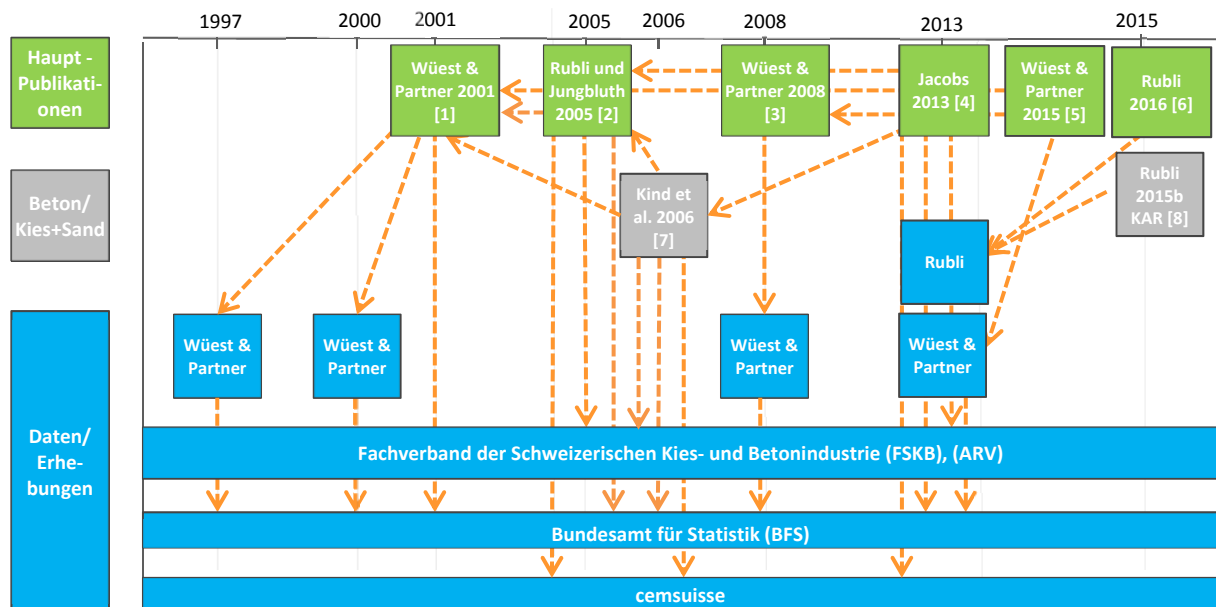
1997 2000 2001 2005 2006 2008 2013 2015

Haupt - Publikationen

Wüest & Partner 2001 [1]

Rubli und Jungbluth 2005 [2]

Wüest & Partner 2008 [3]

Jacobs 2013 [4]

Wüest & Partner 2015 [5]

Rubli 2016 [6]

Beton/ Kies+Sand

Kind et al. 2006 [7]

Rubli 2015b KAR [8]

Rubli

Daten/ Erhebungen

Wüest & Partner

Wüest & Partner

Wüest & Partner

Wüest & Partner

Fachverband der Schweizerischen Kies- und Betonindustrie (FSKB), (ARV)

Bundesamt für Statistik (BFS)

cemsuisse